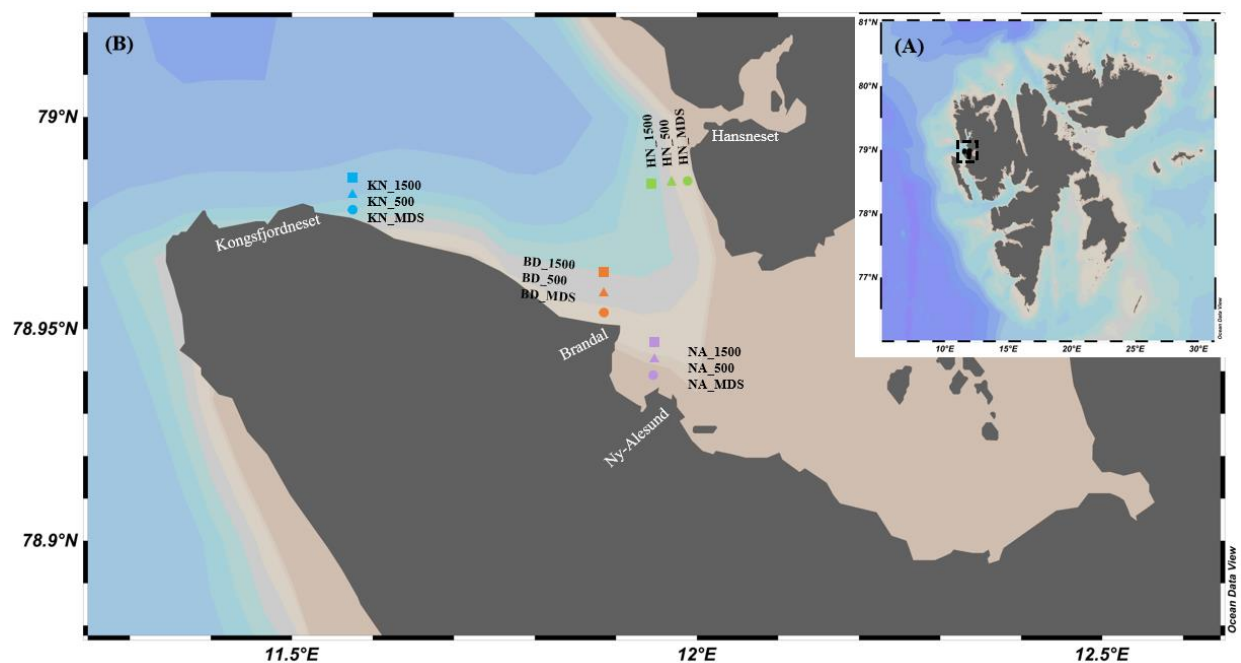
(B)

(A)

79°N

78.95°N

78.9°N

HN_1500
HN_500
HN_MDS

Hansneset

KN_1500
KN_500
KN_MDS

Kongsfjordneset

BD_1500
BD_500
BD_MDS

Brandal

NA_1500
NA_500
NA_MDS

Ny-Alesund

11.5°E

12°E

12.5°E

Ocean Data View

81°N

80°N

79°N

78°N

77°N

10°E

15°E

20°E

25°E

30°E

Ocean Data View